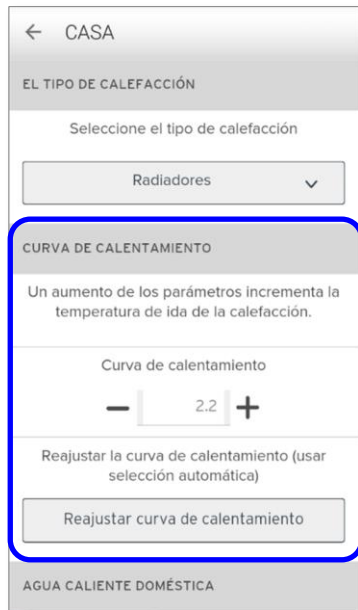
← CASA

EL TIPO DE CALEFACCIÓN

Seleccione el tipo de calefacción

Radiadores ⌄

CURVA DE CALENTAMIENTO

Un aumento de los parámetros incrementa la temperatura de ida de la calefacción.

Curva de calentamiento

− 2.2 +

Reajustar la curva de calentamiento (usar selección automática)

Reajustar curva de calentamiento

AGUA CALIENTE DOMÉSTICA